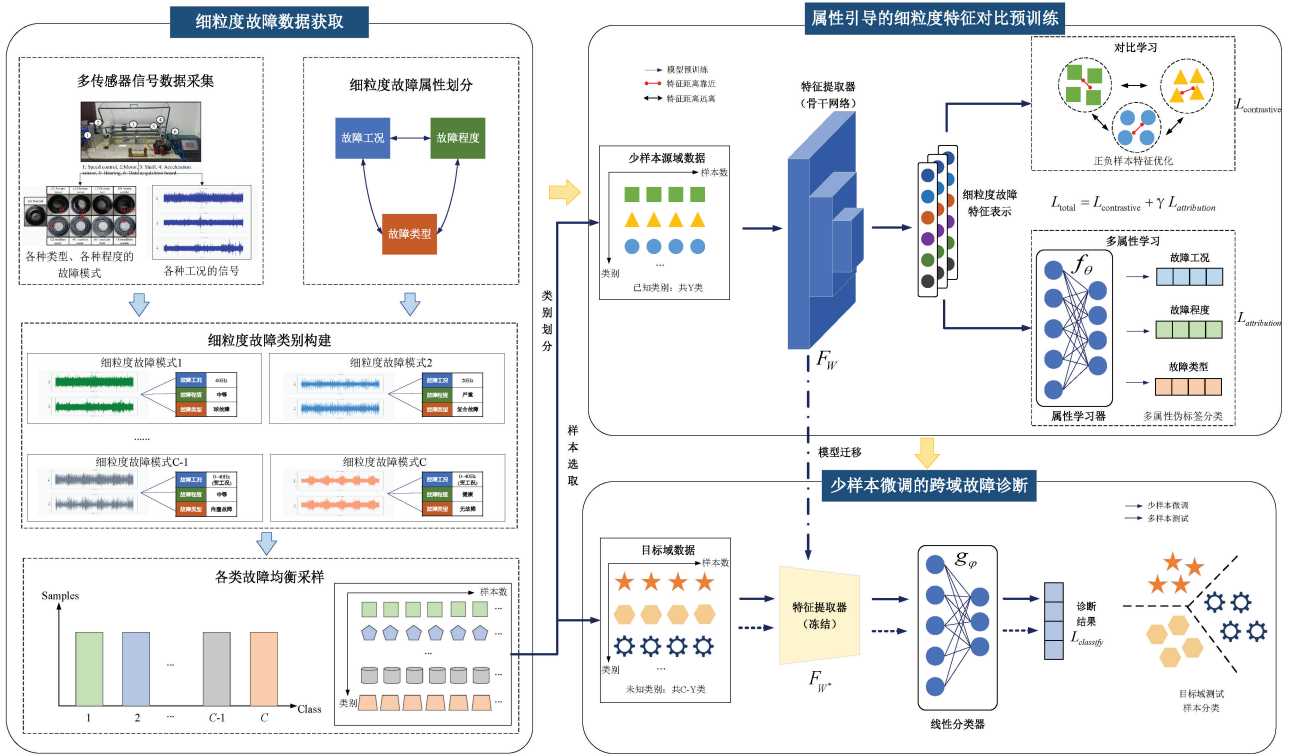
细粒度故障数据获取

多传感器信号数据采集

1: Speed control, 2: Motor, 3: Shaft, 4: Acceleration sensor, 5: Bearing, 6: Data acquisition board

各种类型、各种程度的故障模式

各种工况的信号

细粒度故障属性划分

故障工况

故障程度

故障类型

细粒度故障类别构建

细粒度故障模式1

故障工况 | 40Hz
故障程度 | 中等
故障类型 | 球故障

细粒度故障模式2

故障工况 | 30Hz
故障程度 | 严重
故障类型 | 复合故障

......

细粒度故障模式C-1

故障工况 | 0~40Hz (变工况)
故障程度 | 中等
故障类型 | 内圈故障

细粒度故障模式C

故障工况 | 0~40Hz (变工况)
故障程度 | 健康
故障类型 | 无故障

各类故障均衡采样

Samples

Class

1 2 ... $C$-1 $C$

样本数

类别

类别划分

样本选取

属性引导的细粒度特征对比预训练

模型预训练
特征距离靠近
特征距离远离

少样本源域数据

样本数

类别

已知类别：共Y类

特征提取器 (骨干网络)

$F_W$

细粒度故障特征表示

对比学习

正负样本特征优化

$L_{contrastive}$

$L_{total} = L_{contrastive} + \gamma\, L_{attribution}$

多属性学习

$f_\theta$

故障工况

故障程度

故障类型

$L_{attribution}$

属性学习器

多属性伪标签分类

模型迁移

少样本微调的跨域故障诊断

少样本微调
多样本测试

目标域数据

样本数

类别

未知类别：共C-Y类

特征提取器 (冻结)

$F_{W^*}$

$g_\varphi$

线性分类器

诊断结果

$L_{classify}$

目标域测试样本分类